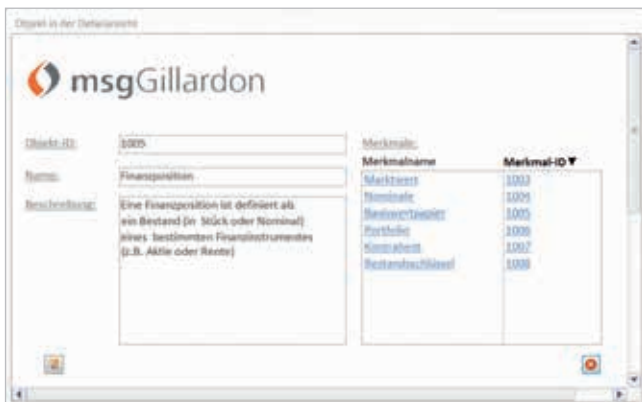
Objekt in der Detailansicht

msgGillardon

Objekt-ID: 1005

Name: Finanzposition

Beschreibung: Eine Finanzposition ist definiert als ein Bestand (in Stück oder Nominal) eines bestimmten Finanzinstrumentes (z.B. Aktie oder Rente)

Merkmale:

| Merkmalname | Merkmal-ID ▼ |
|---|---|
| Marktwert | 1003 |
| Nominale | 1004 |
| Basiswertpapier | 1005 |
| Portfolio | 1006 |
| Kontrahent | 1007 |
| Bestandsschlüssel | 1008 |